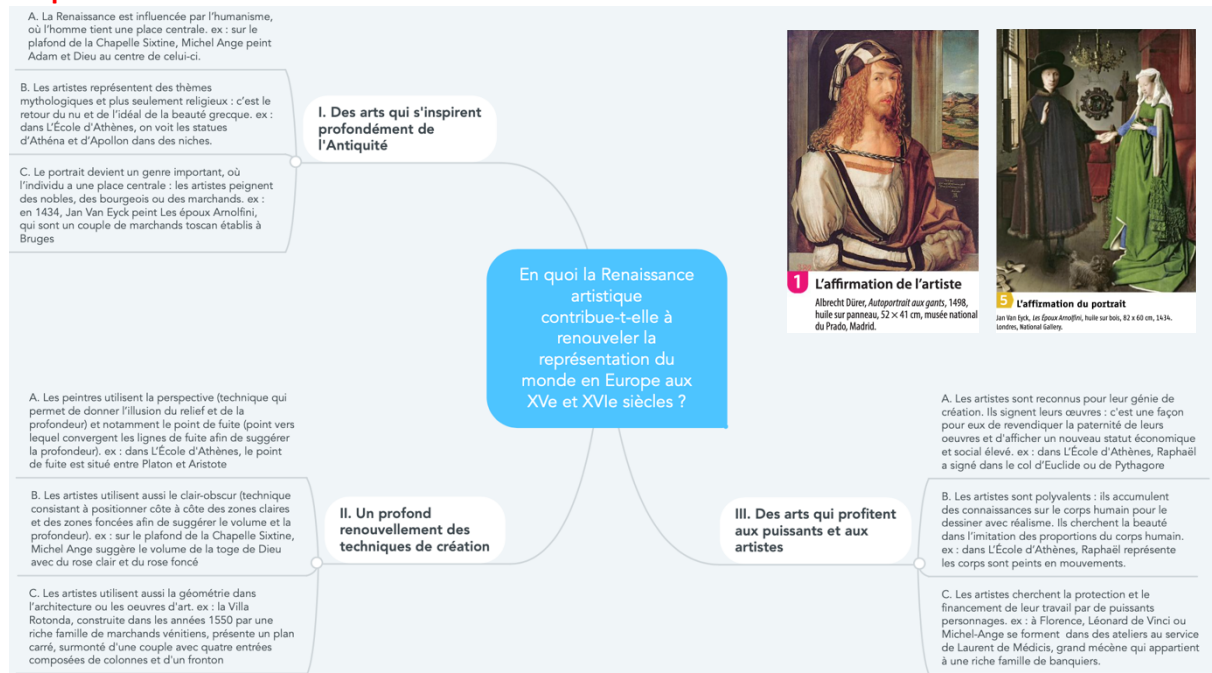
A. La Renaissance est influencée par l'humanisme, où l'homme tient une place centrale. ex : sur le plafond de la Chapelle Sixtine, Michel Ange peint Adam et Dieu au centre de celui-ci.

B. Les artistes représentent des thèmes mythologiques et plus seulement religieux : c'est le retour du nu et de l'idéal de la beauté grecque. ex : dans L'École d'Athènes, on voit les statues d'Athéna et d'Apollon dans des niches.

C. Le portrait devient un genre important, où l'individu a une place centrale : les artistes peignent des nobles, des bourgeois ou des marchands. ex : en 1434, Jan Van Eyck peint Les époux Arnolfini, qui sont un couple de marchands toscan établis à Bruges

I. Des arts qui s'inspirent profondément de l'Antiquité

En quoi la Renaissance artistique contribue-t-elle à renouveler la représentation du monde en Europe aux XVe et XVIe siècles ?

1 L'affirmation de l'artiste
Albrecht Dürer, Autoportrait aux gants, 1498, huile sur panneau, 52 × 41 cm, musée national du Prado, Madrid.

5 L'affirmation du portrait
Jan Van Eyck, Les Époux Arnolfini, huile sur bois, 82 x 60 cm, 1434. Londres, National Gallery.

A. Les peintres utilisent la perspective (technique qui permet de donner l'illusion du relief et de la profondeur) et notamment le point de fuite (point vers lequel convergent les lignes de fuite afin de suggérer la profondeur). ex : dans L'École d'Athènes, le point de fuite est situé entre Platon et Aristote

B. Les artistes utilisent aussi le clair-obscur (technique consistant à positionner côte à côte des zones claires et des zones foncées afin de suggérer le volume et la profondeur). ex : sur le plafond de la Chapelle Sixtine, Michel Ange suggère le volume de la toge de Dieu avec du rose clair et du rose foncé

C. Les artistes utilisent aussi la géométrie dans l'architecture ou les oeuvres d'art. ex : la Villa Rotonda, construite dans les années 1550 par une riche famille de marchands vénitiens, présente un plan carré, surmonté d'une couple avec quatre entrées composées de colonnes et d'un fronton

II. Un profond renouvellement des techniques de création

III. Des arts qui profitent aux puissants et aux artistes

A. Les artistes sont reconnus pour leur génie de création. Ils signent leurs œuvres : c'est une façon pour eux de revendiquer la paternité de leurs oeuvres et d'afficher un nouveau statut économique et social élevé. ex : dans L'École d'Athènes, Raphaël a signé dans le col d'Euclide ou de Pythagore

B. Les artistes sont polyvalents : ils accumulent des connaissances sur le corps humain pour le dessiner avec réalisme. Ils cherchent la beauté dans l'imitation des proportions du corps humain. ex : dans L'École d'Athènes, Raphaël représente les corps sont peints en mouvements.

C. Les artistes cherchent la protection et le financement de leur travail par de puissants personnages. ex : à Florence, Léonard de Vinci ou Michel-Ange se forment dans des ateliers au service de Laurent de Médicis, grand mécène qui appartient à une riche famille de banquiers.